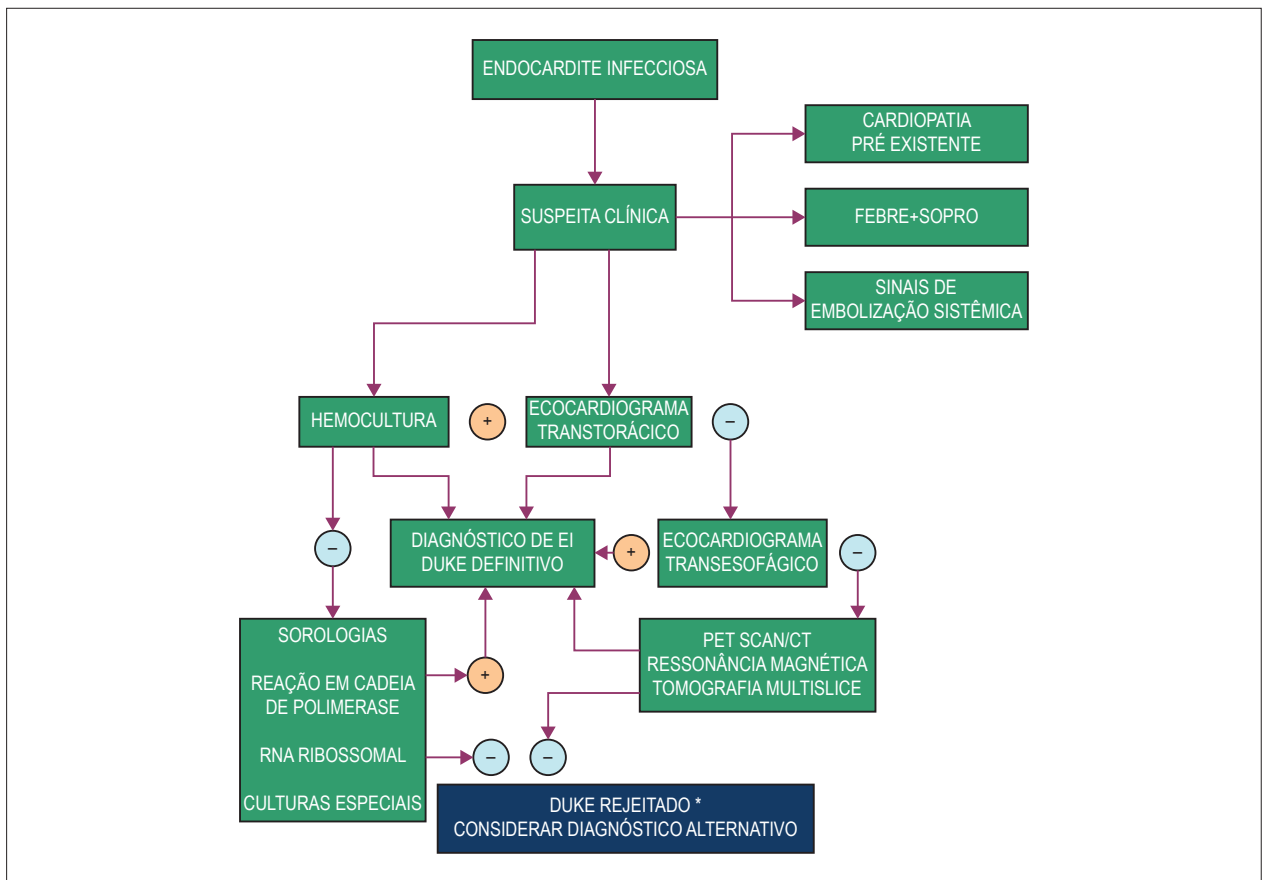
ENDOCARDITE INFECCIOSA

CARDIOPATIA PRÉ EXISTENTE

SUSPEITA CLÍNICA

FEBRE+SOPRO

SINAIS DE EMBOLIZAÇÃO SISTÊMICA

HEMOCULTURA

+

ECOCARDIOGRAMA TRANSTORÁCICO

–

–

DIAGNÓSTICO DE EI DUKE DEFINITIVO

+

ECOCARDIOGRAMA TRANSESOFÁGICO

–

SOROLOGIAS

REAÇÃO EM CADEIA DE POLIMERASE

RNA RIBOSSOMAL

CULTURAS ESPECIAIS

+

PET SCAN/CT
RESSONÂNCIA MAGNÉTICA
TOMOGRAFIA MULTISLICE

–

–

DUKE REJEITADO *
CONSIDERAR DIAGNÓSTICO ALTERNATIVO